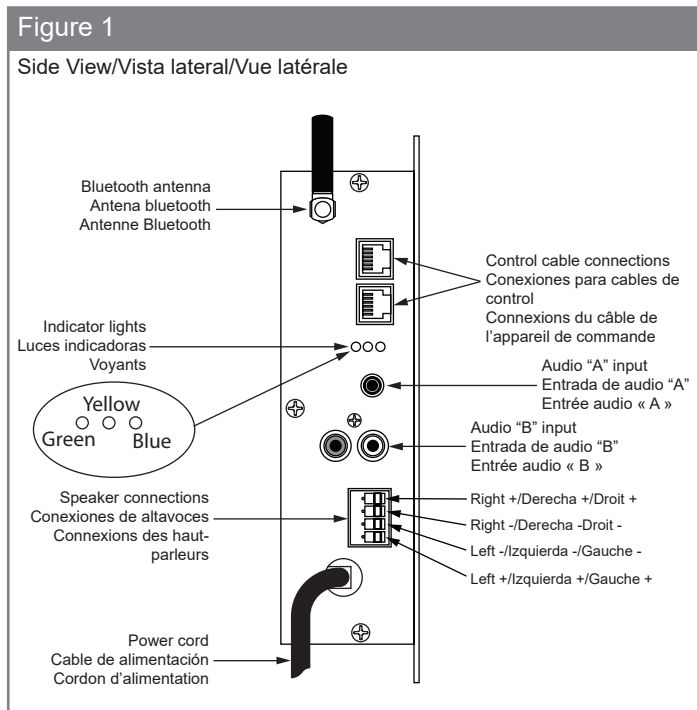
Figure 1

Side View/Vista lateral/Vue latérale

Bluetooth antenna
Antena bluetooth
Antenne Bluetooth

Control cable connections
Conexiones para cables de control
Connexions du câble de l'appareil de commande

Indicator lights
Luces indicadoras
Voyants

Yellow
Green Blue

Audio "A" input
Entrada de audio "A"
Entrée audio « A »

Audio "B" input
Entrada de audio "B"
Entrée audio « B »

Speaker connections
Conexiones de altavoces
Connexions des haut-parleurs

Right +/Derecha +/Droit +
Right -/Derecha -Droit -
Left -/Izquierda -/Gauche -
Left +/Izquierda +/Gauche +

Power cord
Cable de alimentación
Cordon d'alimentation